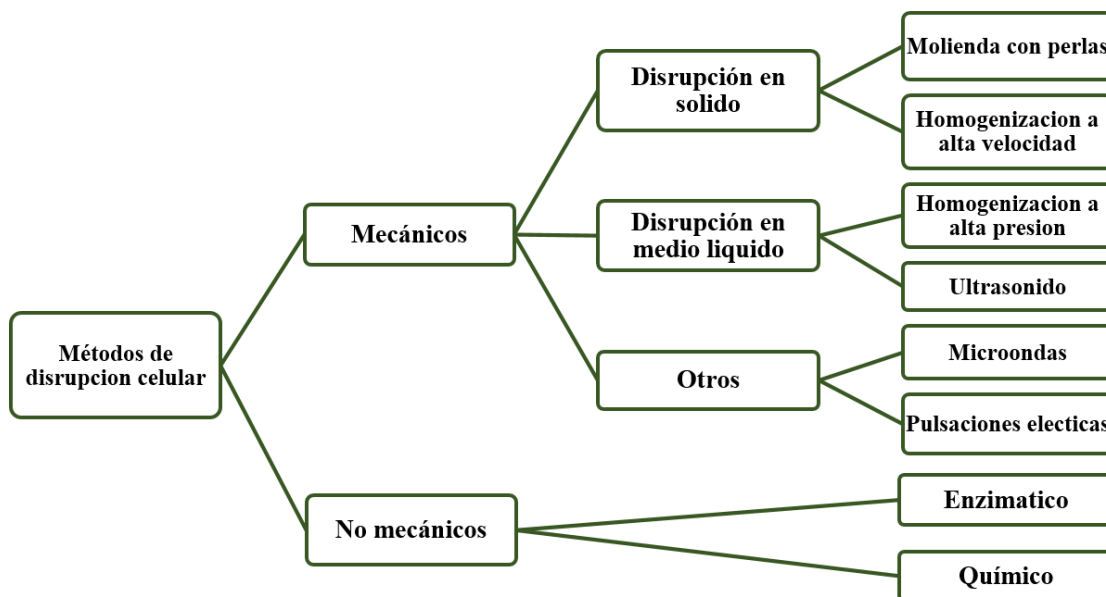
Métodos de disrupcion celular

Mecánicos

No mecánicos

Disrupción en solido

Disrupción en medio liquido

Otros

Molienda con perlas

Homogenizacion a alta velocidad

Homogenizacion a alta presion

Ultrasonido

Microondas

Pulsaciones electicas

Enzimatico

Químico